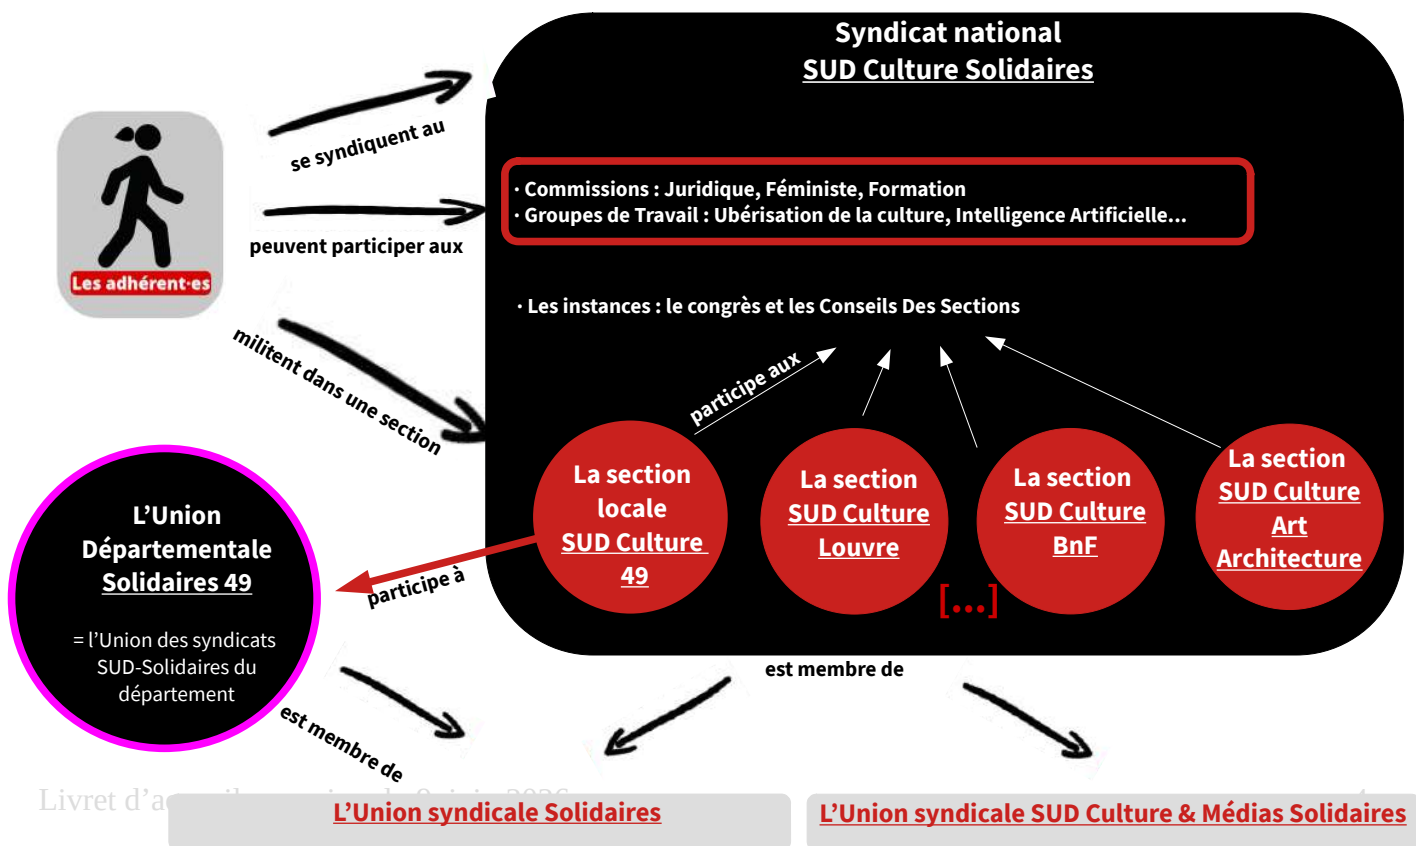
Syndicat national
SUD Culture Solidaires

Les adhérent·es

se syndiquent au

peuvent participer aux

· Commissions : Juridique, Féministe, Formation
· Groupes de Travail : Ubérisation de la culture, Intelligence Artificielle...

· Les instances : le congrès et les Conseils Des Sections

militent dans une section

participe aux

La section locale SUD Culture 49

La section SUD Culture Louvre

La section SUD Culture BnF

La section SUD Culture Art Architecture

[...]

L'Union Départementale Solidaires 49

= l'Union des syndicats SUD-Solidaires du département

participe à

est membre de

est membre de

Livret d'a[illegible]

L'Union syndicale Solidaires

L'Union syndicale SUD Culture & Médias Solidaires